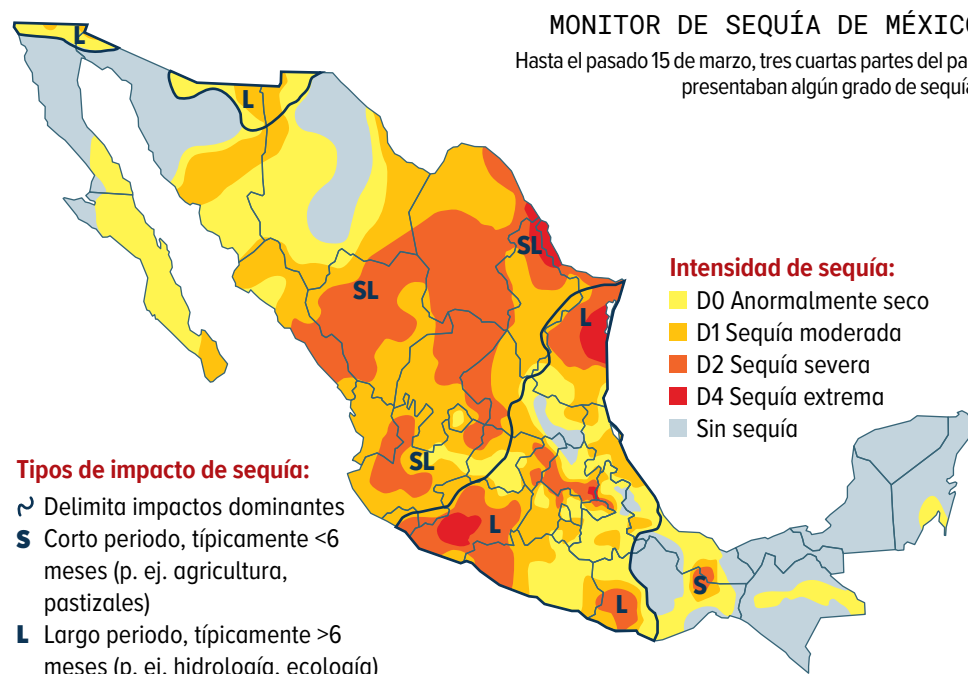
MONITOR DE SEQUÍA DE MÉXICO

Hasta el pasado 15 de marzo, tres cuartas partes del pa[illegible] presentaban algún grado de sequí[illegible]

Intensidad de sequía:
D0 Anormalmente seco
D1 Sequía moderada
D2 Sequía severa
D4 Sequía extrema
Sin sequía

Tipos de impacto de sequía:
Delimita impactos dominantes
S Corto periodo, típicamente <6 meses (p. ej. agricultura, pastizales)
L Largo periodo, típicamente >6 meses (p. ej. hidrología, ecología)

L
L
SL
SL
L
SL
L
S
L